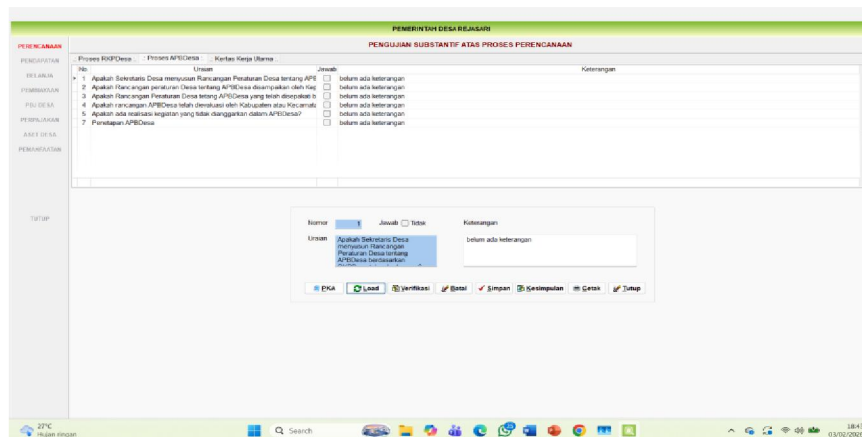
PEMERINTAH DESA REJASARI

PERENCANAAN
PENDAPATAN
BELANJA
PEMBIAYAAN
PBJ DESA
PERPAJAKAN
ASET DESA
PEMANFAATAN
TUTUP

PENGUJIAN SUBSTANTIF ATAS PROSES PERENCANAAN

Proses RKPDesa | Proses APBDesa | Kertas Kerja Utama

| No | Uraian | Jawab | Keterangan |
|---|---|---|---|
| 1 | Apakah Sekretaris Desa menyusun Rancangan Peraturan Desa tentang APB | ☐ | belum ada keterangan |
| 2 | Apakah Rancangan peraturan Desa tentang APBDesa disampaikan oleh Kep | ☐ | belum ada keterangan |
| 3 | Apakah Rancangan Peraturan Desa tetang APBDesa yang telah disepakati b | ☐ | belum ada keterangan |
| 4 | Apakah rancangan APBDesa telah dievaluasi oleh Kabupaten atau Kecamatu | ☐ | belum ada keterangan |
| 5 | Apakah ada realisasi kegiatan yang tidak dianggarkan dalam APBDesa? | ☐ | belum ada keterangan |
| 7 | Penetapan APBDesa | ☐ | belum ada keterangan |

Nomor 1 Jawab ☐ Tidak Keterangan
Uraian Apakah Sekretaris Desa menyusun Rancangan Peraturan Desa tentang APBDesa berdasarkan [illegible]
belum ada keterangan

PKA | Load | Verifikasi | Batal | Simpan | Kesimpulan | Cetak | Tutup

27°C
Hujan ringan
Search
18:4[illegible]
03/02/20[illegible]